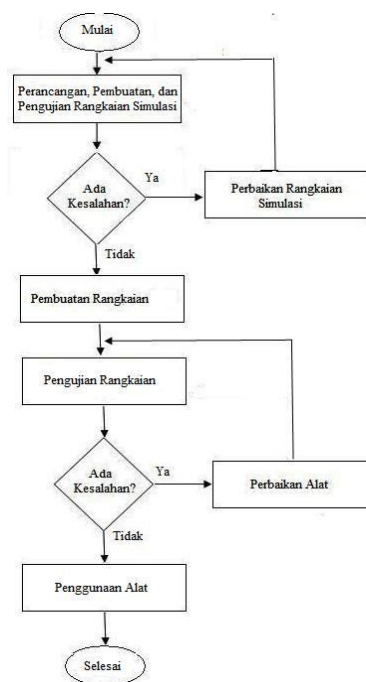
Mulai

Perancangan, Pembuatan, dan Pengujian Rangkaian Simulasi

Ada Kesalahan?

Ya

Perbaikan Rangkaian Simulasi

Tidak

Pembuatan Rangkaian

Pengujian Rangkaian

Ada Kesalahan?

Ya

Perbaikan Alat

Tidak

Penggunaan Alat

Selesai